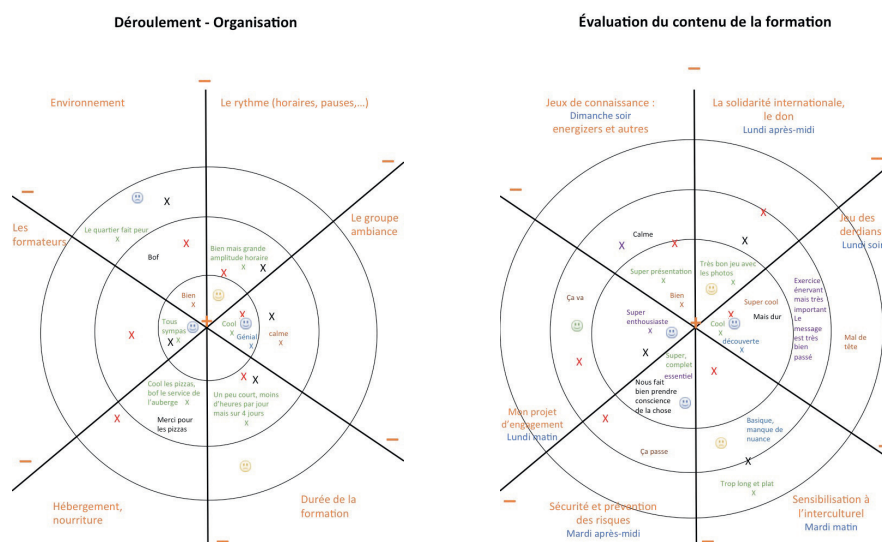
Déroulement - Organisation

–

Environnement

Le rythme (horaires, pauses,...)

–

Le groupe ambiance

–

Les formateurs

X

Le quartier fait peur X

X

Bof

Bien mais grande amplitude horaire

X X

Bien X

Tous sympas X

Cool X

Génial X

X

calme X

X

X

Cool les pizzas, bof le service de l'auberge X

Un peu court, moins d'heures par jour mais sur 4 jours X

X X

X

Merci pour les pizzas

–

–

Hébergement, nourriture

Durée de la formation

Évaluation du contenu de la formation

–

Jeux de connaissance : Dimanche soir energizers et autres

La solidarité internationale, le don Lundi après-midi

–

Jeu des derdians Lundi soir

–

X

Calme

X X

X

Très bon jeu avec les photos

Super présentation X

Bien X

Exercice énervant mais très important Le message est très bien passé

Ça va

Super cool X

Super enthousiaste X

Mais dur

Mal de tête

Cool X

X découverte X

X

Super, complet essentiel X

X

Nous fait bien prendre conscience de la chose

Mon projet d'engagement Lundi matin

X

Basique, manque de nuance

Ça passe

X

Trop long et plat X

–

–

Sécurité et prévention des risques Mardi après-midi

Sensibilisation à l'interculturel Mardi matin